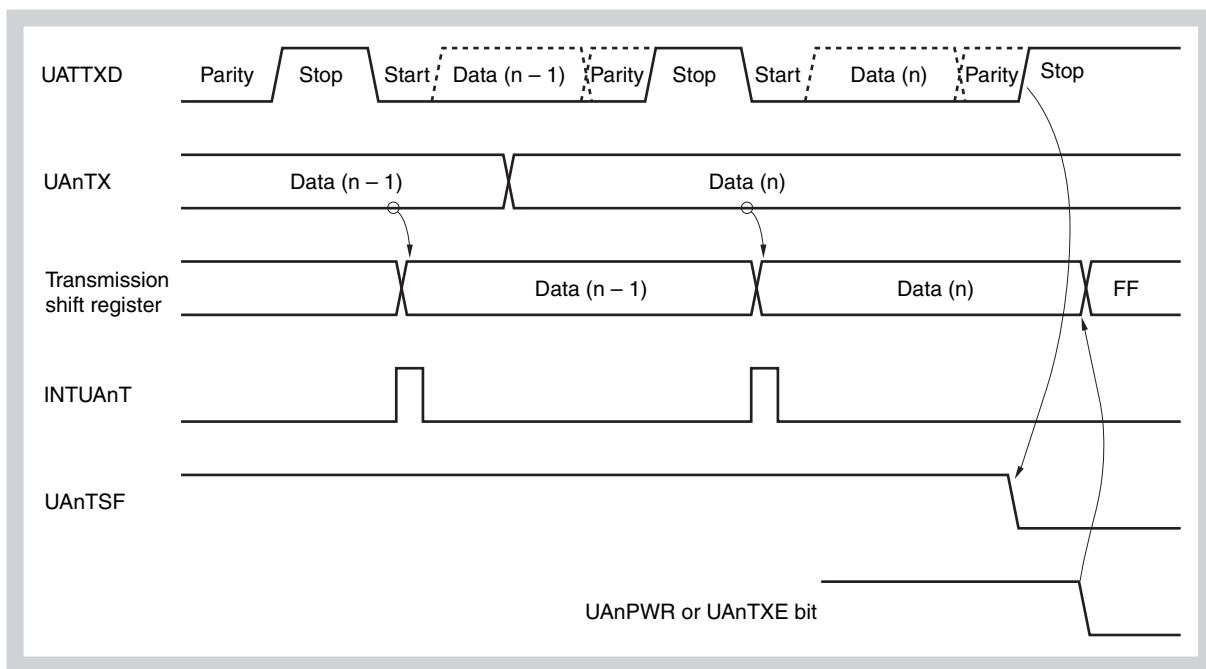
UATTXD

Parity Stop Start Data (n – 1) Parity Stop Start Data (n) Parity Stop

UAnTX

Data (n – 1) Data (n)

Transmission shift register

Data (n – 1) Data (n) FF

INTUAnT

UAnTSF

UAnPWR or UAnTXE bit